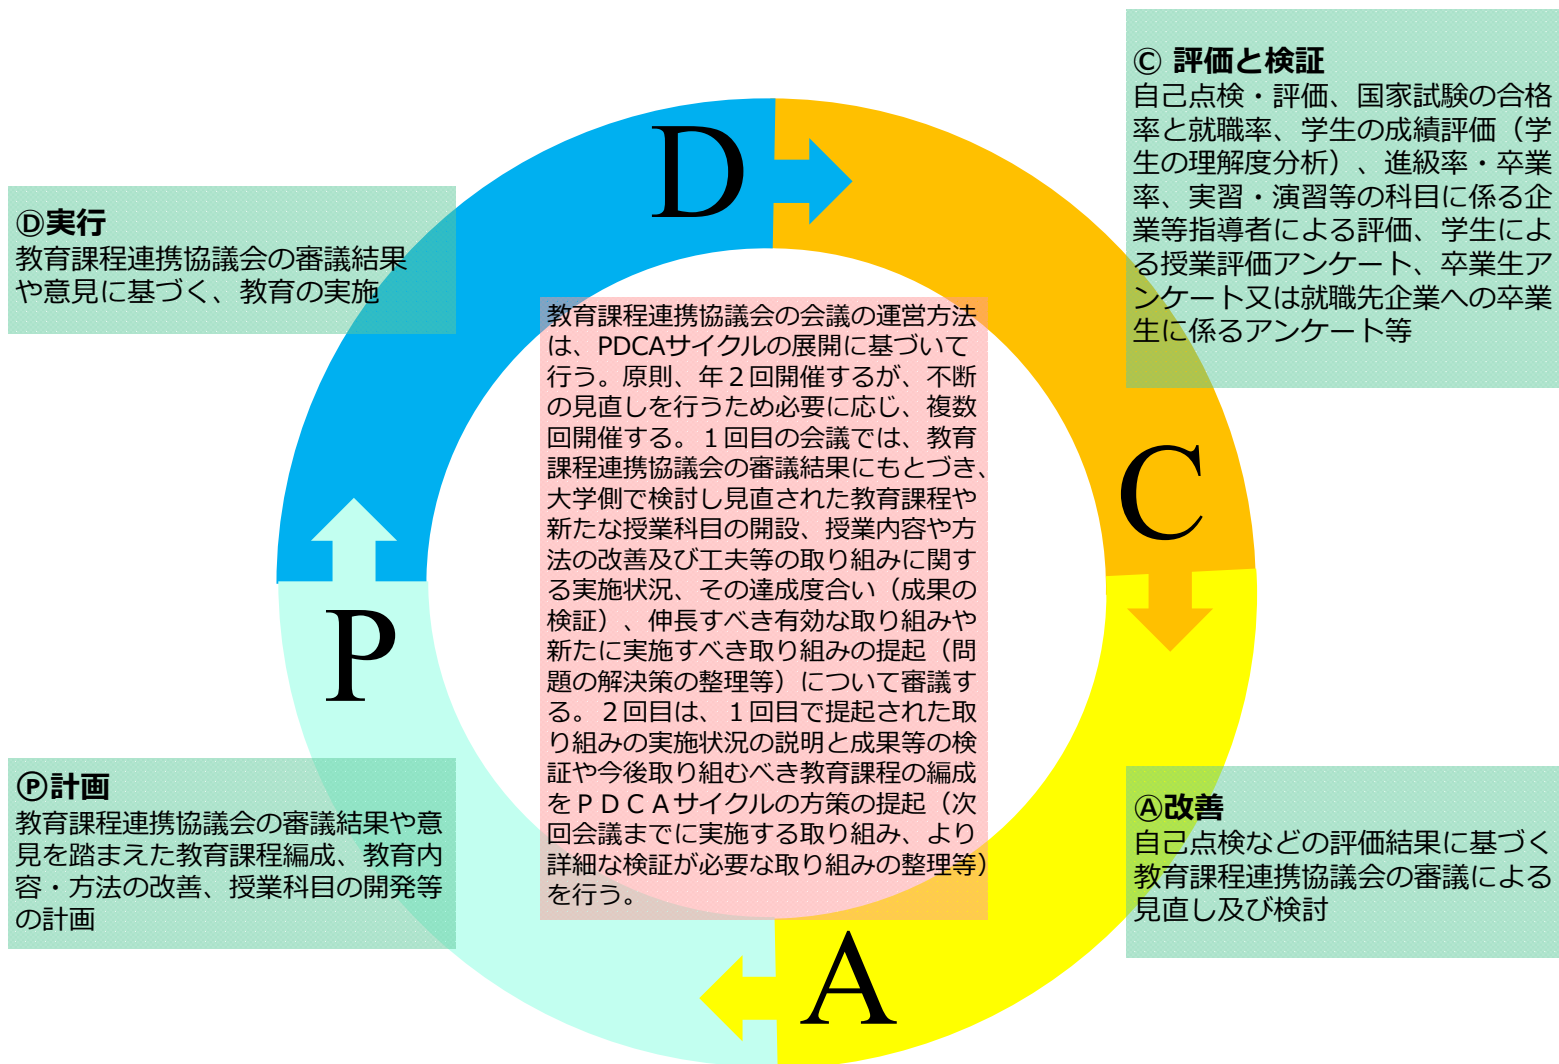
Ⓒ 評価と検証
自己点検・評価、国家試験の合格率と就職率、学生の成績評価（学生の理解度分析）、進級率・卒業率、実習・演習等の科目に係る企業等指導者による評価、学生による授業評価アンケート、卒業生アンケート又は就職先企業への卒業生に係るアンケート等

D

Ⓓ実行
教育課程連携協議会の審議結果や意見に基づく、教育の実施

教育課程連携協議会の会議の運営方法は、PDCAサイクルの展開に基づいて行う。原則、年２回開催するが、不断の見直しを行うため必要に応じ、複数回開催する。１回目の会議では、教育課程連携協議会の審議結果にもとづき、大学側で検討し見直された教育課程や新たな授業科目の開設、授業内容や方法の改善及び工夫等の取り組みに関する実施状況、その達成度合い（成果の検証）、伸長すべき有効な取り組みや新たに実施すべき取り組みの提起（問題の解決策の整理等）について審議する。２回目は、１回目で提起された取り組みの実施状況の説明と成果等の検証や今後取り組むべき教育課程の編成をＰＤＣＡサイクルの方策の提起（次回会議までに実施する取り組み、より詳細な検証が必要な取り組みの整理等）を行う。

C

P

Ⓟ計画
教育課程連携協議会の審議結果や意見を踏まえた教育課程編成、教育内容・方法の改善、授業科目の開発等の計画

Ⓐ改善
自己点検などの評価結果に基づく教育課程連携協議会の審議による見直し及び検討

A